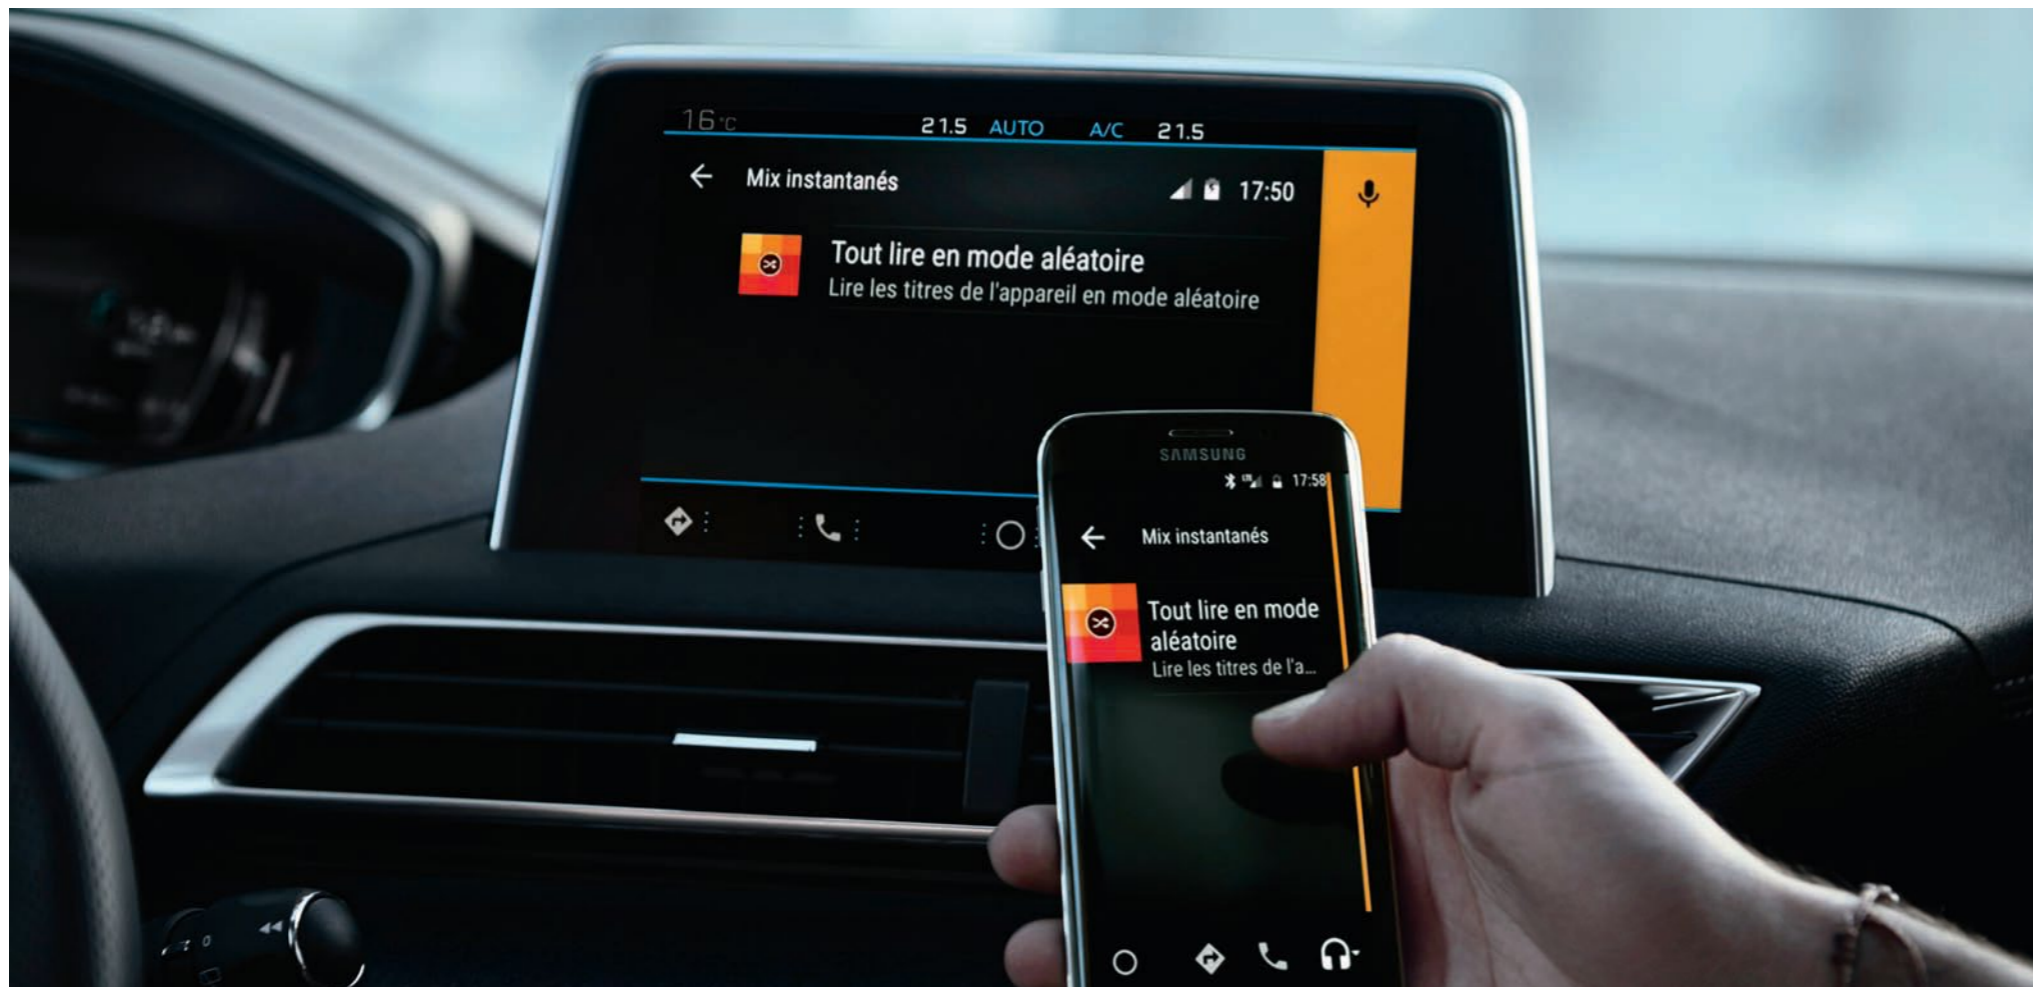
16°C 21.5 AUTO A/C 21.5

Mix instantanés 17:50

Tout lire en mode aléatoire
Lire les titres de l'appareil en mode aléatoire

SAMSUNG
17:58

Mix instantanés

Tout lire en mode aléatoire
Lire les titres de l'a...